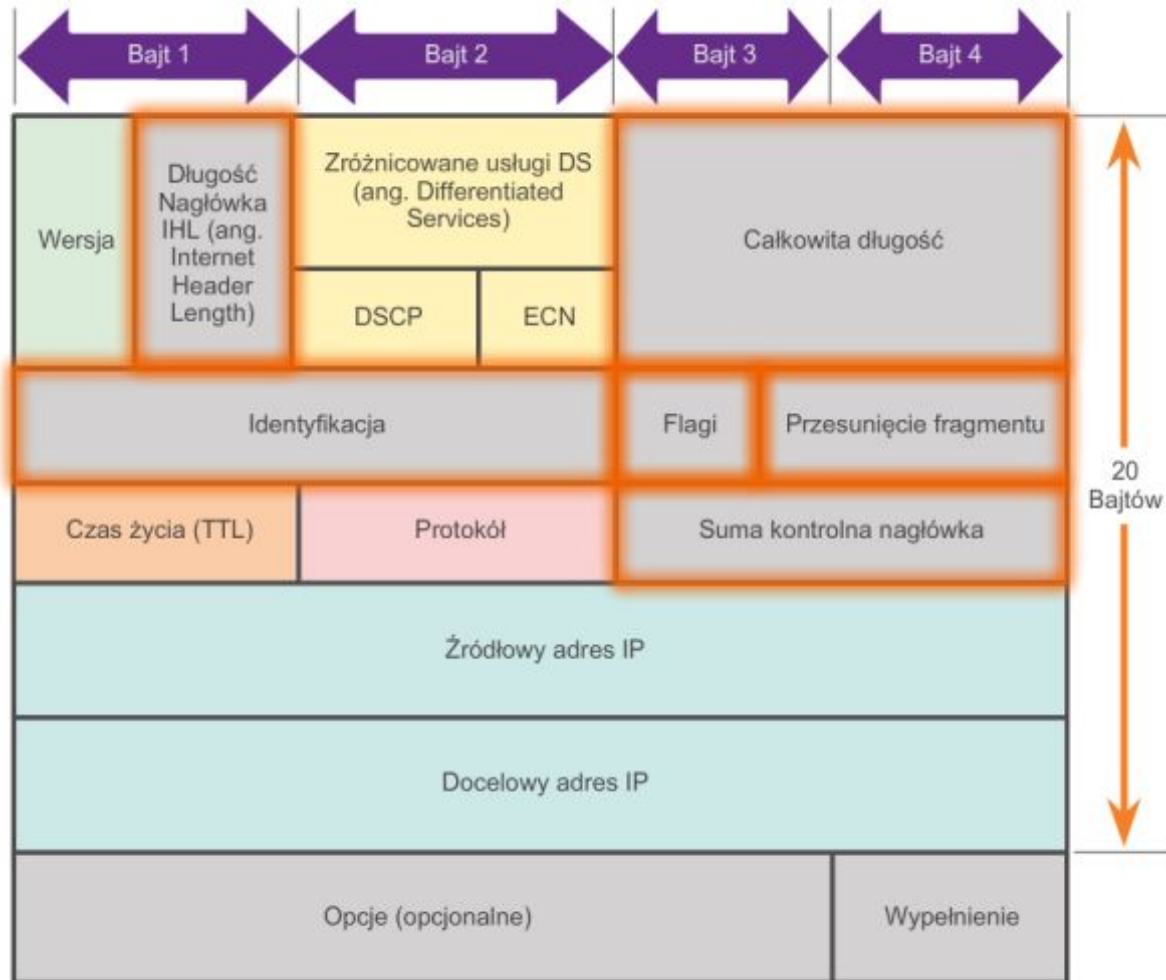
Bajt 1 Bajt 2 Bajt 3 Bajt 4

Wersja

Długość Nagłówka IHL (ang. Internet Header Length)

Zróżnicowane usługi DS (ang. Differentiated Services)

DSCP

ECN

Całkowita długość

Identyfikacja

Flagi

Przesunięcie fragmentu

Czas życia (TTL)

Protokół

Suma kontrolna nagłówka

Źródłowy adres IP

Docelowy adres IP

Opcje (opcjonalne)

Wypełnienie

20 Bajtów